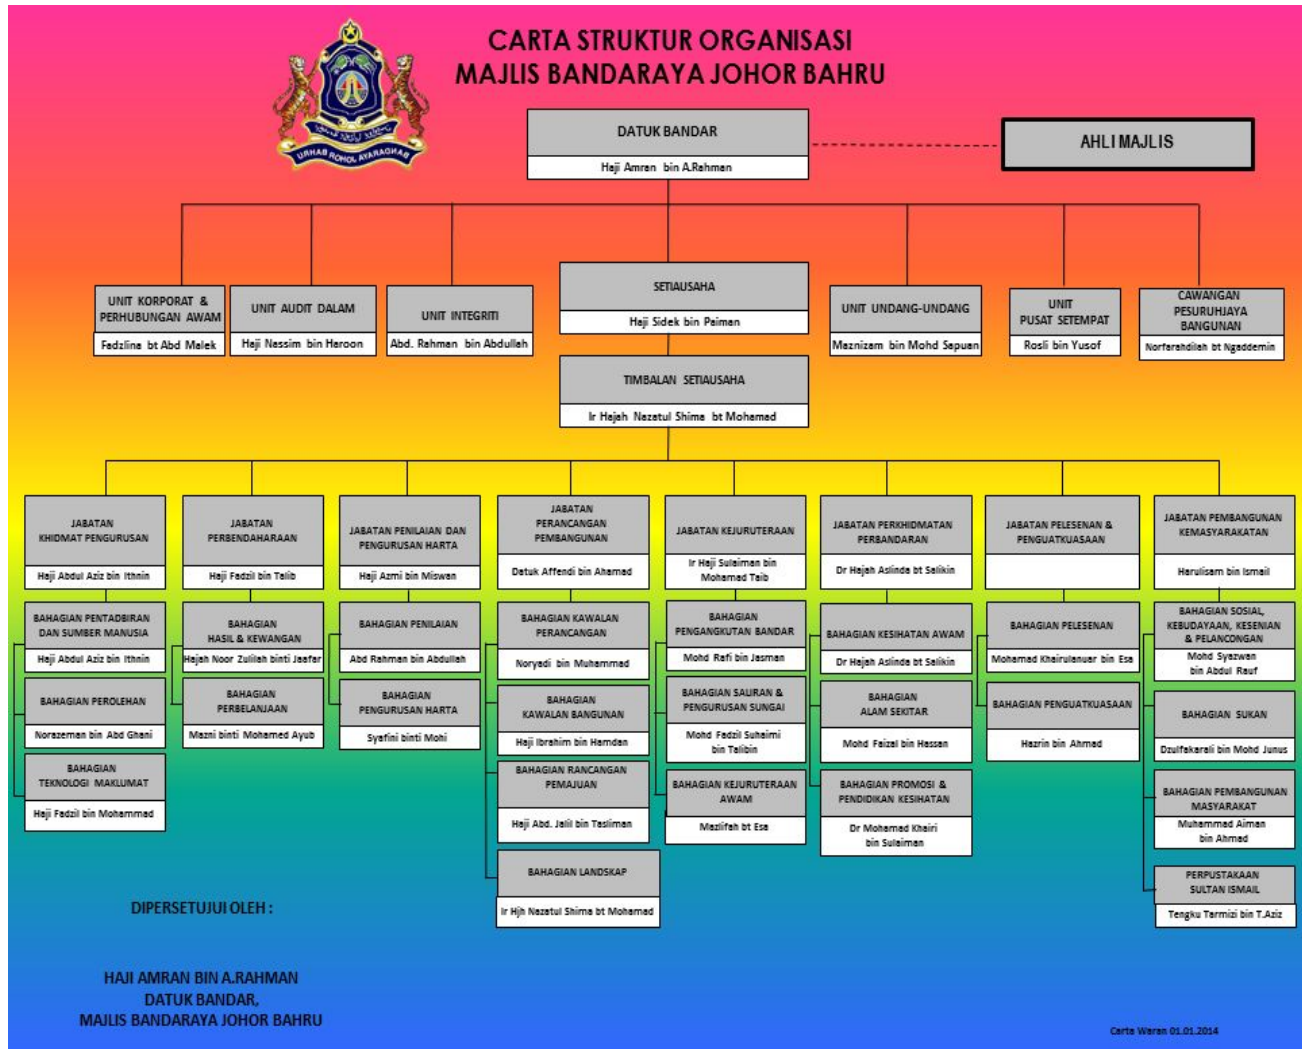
CARTA STRUKTUR ORGANISASI
MAJLIS BANDARAYA JOHOR BAHRU

URHAB ROHOL AYARAGHAB

DATUK BANDAR
Haji Amran bin A.Rahman

AHLI MAJLIS

UNIT KORPORAT & PERHUBUNGAN AWAM
Fadzlina bt Abd Malek

UNIT AUDIT DALAM
Haji Nassim bin Haroon

UNIT INTEGRITI
Abd. Rahman bin Abdullah

SETIAUSAHA
Haji Sidek bin Paiman

UNIT UNDANG-UNDANG
Maznizam bin Mohd Sapuan

UNIT PUSAT SETEMPAT
Rosli bin Yusof

CAWANGAN PESURUHJAYA BANGUNAN
Norfarahdilah bt Ngaddemin

TIMBALAN SETIAUSAHA
Ir Hajah Nazatul Shima bt Mohamed

JABATAN KHIDMAT PENGURUSAN
Haji Abdul Aziz bin Ithnin

BAHAGIAN PENTADBIRAN DAN SUMBER MANUSIA
Haji Abdul Aziz bin Ithnin

BAHAGIAN PEROLEHAN
Norazeman bin Abd Ghani

BAHAGIAN TEKNOLOGI MAKLUMAT
Haji Fadzil bin Mohammad

JABATAN PERBENDAHARAAN
Haji Fadzil bin Talib

BAHAGIAN HASIL & KEWANGAN
Hajah Noor Zulilah binti Jaafar

BAHAGIAN PERBELANJAAN
Mazni binti Mohamed Ayub

JABATAN PENILAIAN DAN PENGURUSAN HARTA
Haji Azmi bin Miswan

BAHAGIAN PENILAIAN
Abd Rahman bin Abdullah

BAHAGIAN PENGURUSAN HARTA
Syafini binti Mohi

JABATAN PERANCANGAN PEMBANGUNAN
Datuk Affendi bin Ahamad

BAHAGIAN KAWALAN PERANCANGAN
Noryadi bin Muhammad

BAHAGIAN KAWALAN BANGUNAN
Haji Ibrahim bin Hamdan

BAHAGIAN RANCANGAN PEMAJUAN
Haji Abd. Jalil bin Tasliman

BAHAGIAN LANDSKAP
Ir Hjh Nazatul Shima bt Mohamad

JABATAN KEJURUTERAAN
Ir Haji Sulaiman bin Mohamad Taib

BAHAGIAN PENGANGKUTAN BANDAR
Mohd Rafi bin Jasman

BAHAGIAN SALIRAN & PENGURUSAN SUNGAI
Mohd Fadzil Suhaimi bin Talibin

BAHAGIAN KEJURUTERAAN AWAM
Mazlifah bt Esa

JABATAN PERKHIDMATAN PERBANDARAN
Dr Hajah Aslinda bt Salikin

BAHAGIAN KESIHATAN AWAM
Dr Hajah Aslinda bt Salikin

BAHAGIAN ALAM SEKITAR
Mohd Faizal bin Hassan

BAHAGIAN PROMOSI & PENDIDIKAN KESIHATAN
Dr Mohamad Khairi bin Sulaiman

JABATAN PELESENAN & PENGUATKUASAAN

BAHAGIAN PELESENAN
Mohamad Khairulanuar bin Esa

BAHAGIAN PENGUATKUASAAN
Hazrin bin Ahmad

JABATAN PEMBANGUNAN KEMASYARAKATAN
Harulisam bin Ismail

BAHAGIAN SOSIAL, KEBUDAYAAN, KESENIAN & PELANCONGAN
Mohd Syazwan bin Abdul Rauf

BAHAGIAN SUKAN
Dzulfakarali bin Mohd Junus

BAHAGIAN PEMBANGUNAN MASYARAKAT
Muhammad Aiman bin Ahmad

PERPUSTAKAAN SULTAN ISMAIL
Tengku Tarmizi bin T.Aziz

DIPERSETUJUI OLEH :

HAJI AMRAN BIN A.RAHMAN
DATUK BANDAR,
MAJLIS BANDARAYA JOHOR BAHRU

Carta Waran 01.01.2014